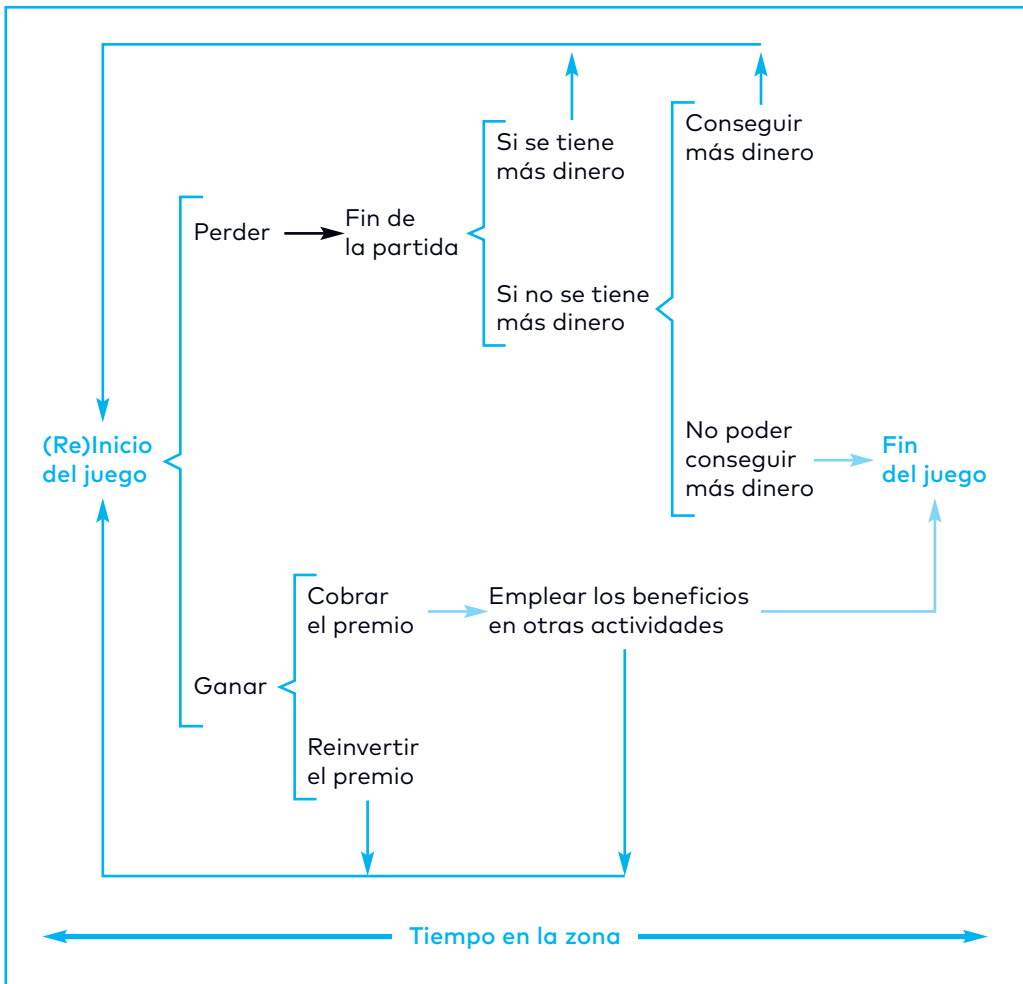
(Re)Inicio del juego

Perder

Fin de la partida

Si se tiene más dinero

Si no se tiene más dinero

Conseguir más dinero

No poder conseguir más dinero

Fin del juego

Ganar

Cobrar el premio

Emplear los beneficios en otras actividades

Reinvertir el premio

Tiempo en la zona